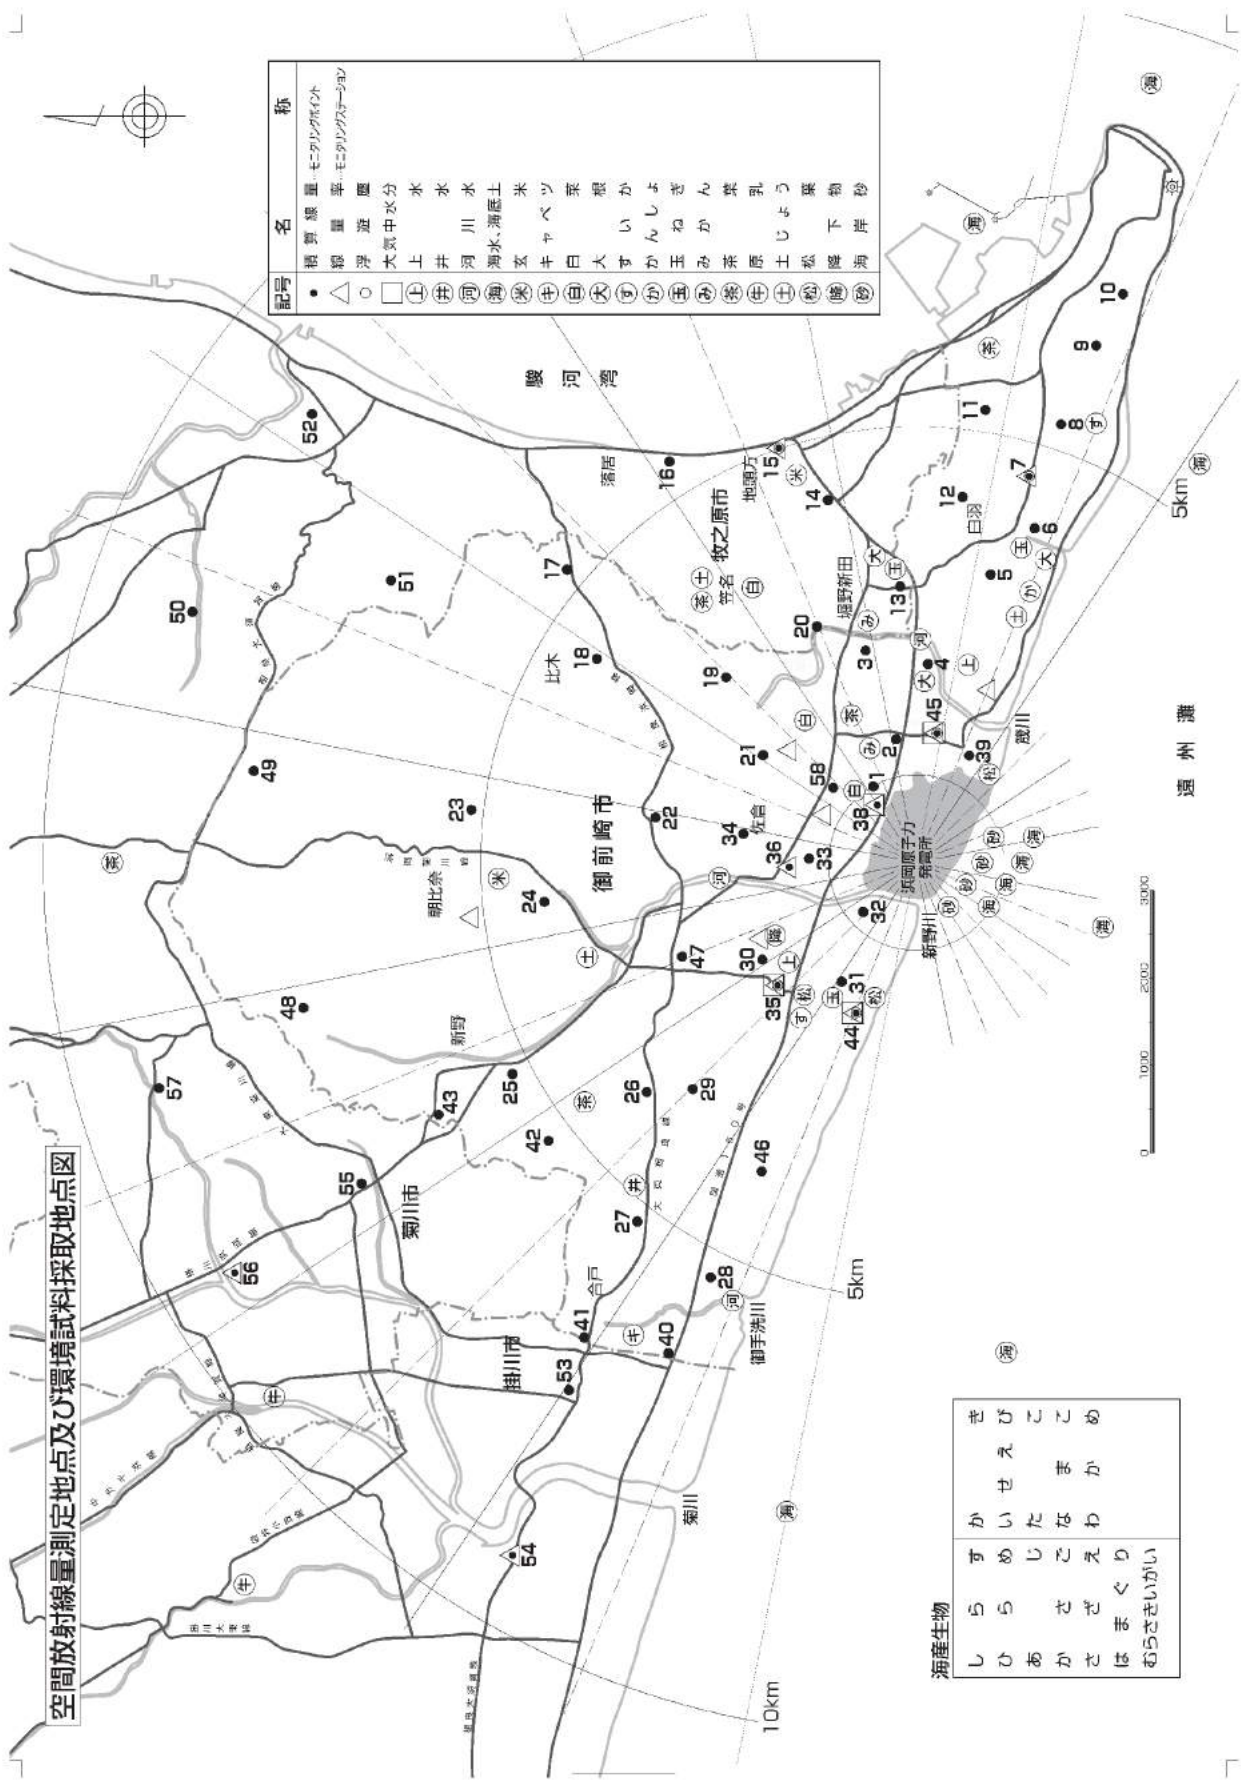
空間放射線量測定地点及び環境試料採取地点図

| 記号 | 名称 |
|---|---|
| ● | 積算線量 モニタリングポイント |
| △ | 線量率 モニタリングステーション |
| ○ | 浮遊塵 |
| □ | 大気中水分 |
| 上 | 上水 |
| 井 | 井水 |
| 河 | 河川水 |
| 海 | 海水、海底土 |
| 米 | 玄米 |
| キ | キャベツ |
| 白 | 白菜 |
| 大 | 大根 |
| す | すいか |
| か | かんしょ |
| 玉 | 玉ねぎ |
| み | みかん |
| 茶 | 茶葉 |
| 牛 | 原乳 |
| 土 | 土じょう |
| 松 | 松葉 |
| 降 | 降下物 |
| 砂 | 海岸砂 |

駿河湾

牧之原市

御前崎市

菊川市

掛川市

遠州灘

浜岡原子力発電所

新野川

筬川

御手洗川

菊川

落居

地頭方

笠名

白羽

堀野新田

比木

佐倉

朝比奈

新野

合戸

5km

10km

0 1000 2000 3000

海産生物

| し | ら | す | か | | さ |
|---|---|---|---|---|---|
| ひ | ら | め | い | せ | び |
| あ | | じ | た | え | こ |
| か | さ | ご | な | ま | こ |
| は | ざ | え | わ | か | め |
| さ | ま | く | り | | |
| むらさきいがい | | | | | |

1 2 3 4 5 6 7 8 9 10 11 12 13 14 15 16 17 18 19 20 21 22 23 24 25 26 27 28 29 30 31 32 33 34 35 36 38 39 40 41 42 43 44 45 46 47 48 49 50 51 52 53 54 55 56 57 58